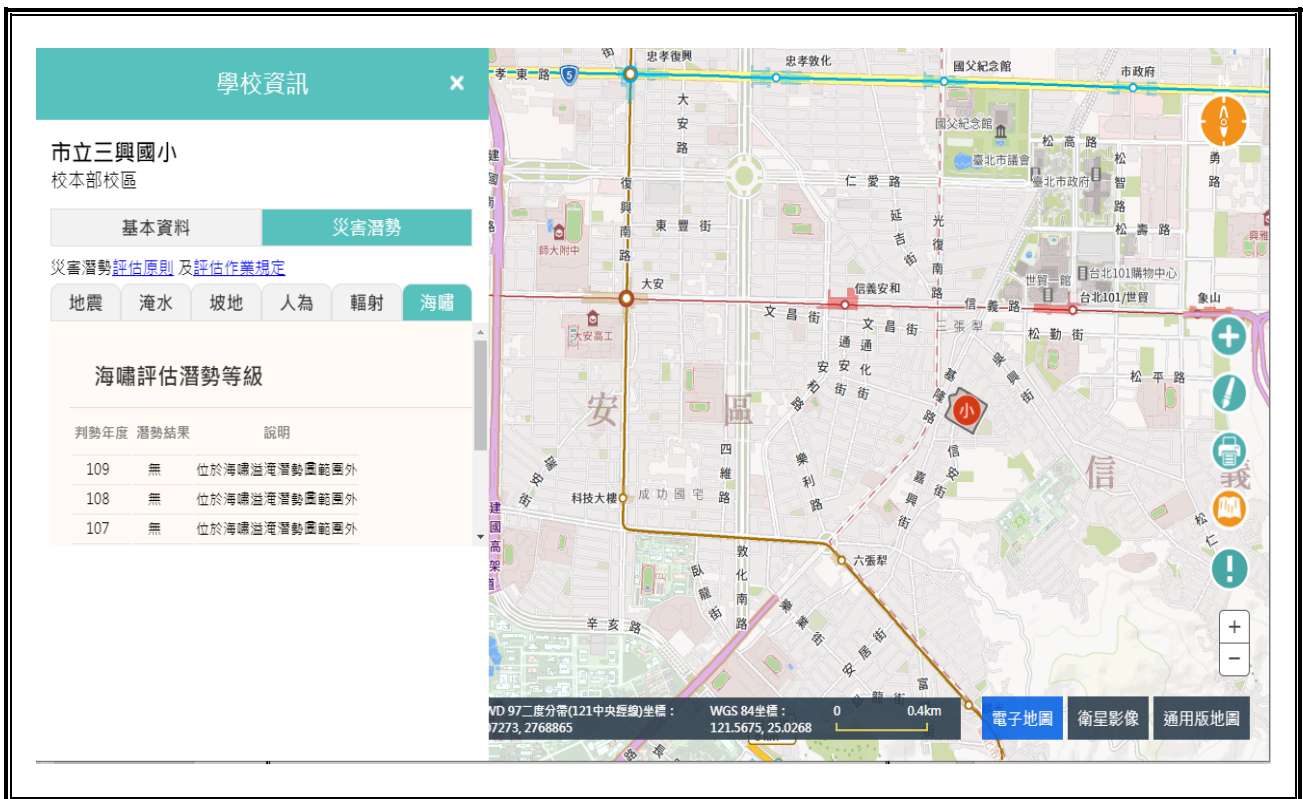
學校資訊 ×

市立三興國小
校本部校區

| 基本資料 | 災害潛勢 |
|---|---|

災害潛勢評估原則 及評估作業規定

地震 淹水 坡地 人為 輻射 海嘯

海嘯評估潛勢等級

| 判勢年度 | 潛勢結果 | 說明 |
|---|---|---|
| 109 | 無 | 位於海嘯溢淹潛勢圖範圍外 |
| 108 | 無 | 位於海嘯溢淹潛勢圖範圍外 |
| 107 | 無 | 位於海嘯溢淹潛勢圖範圍外 |

孝東路 5 忠孝復興 忠孝敦化 國父紀念館 市政府
大安路 國父紀念館 松高路 勇路
建國南路 臺北市議會 臺北市政府 松智路
復興南路 仁愛路
東豐街 延吉街 光復南路 松壽路 興雅
師大附中 世貿一館 台北101購物中心
大安 信義安和 信義路 台北101/世貿 象山
文昌街 文昌街 三張犁 松勤街
大安高工 通化街 吳興街 松平路
安和路 安街 基隆路
安 區 小
四維路 樂利路 信安街 信
瑞安街 科技大樓 成功國宅 嘉興街 義
松仁
建國高架道 敦化南路 六張犁
臥龍街 富陽街
辛亥路 安居街
富
龍街

WD 97二度分帶(121中央經線)坐標：
07273, 2768865
WGS 84坐標：
121.5675, 25.0268
0 0.4km
電子地圖 衛星影像 通用版地圖
+
−
N